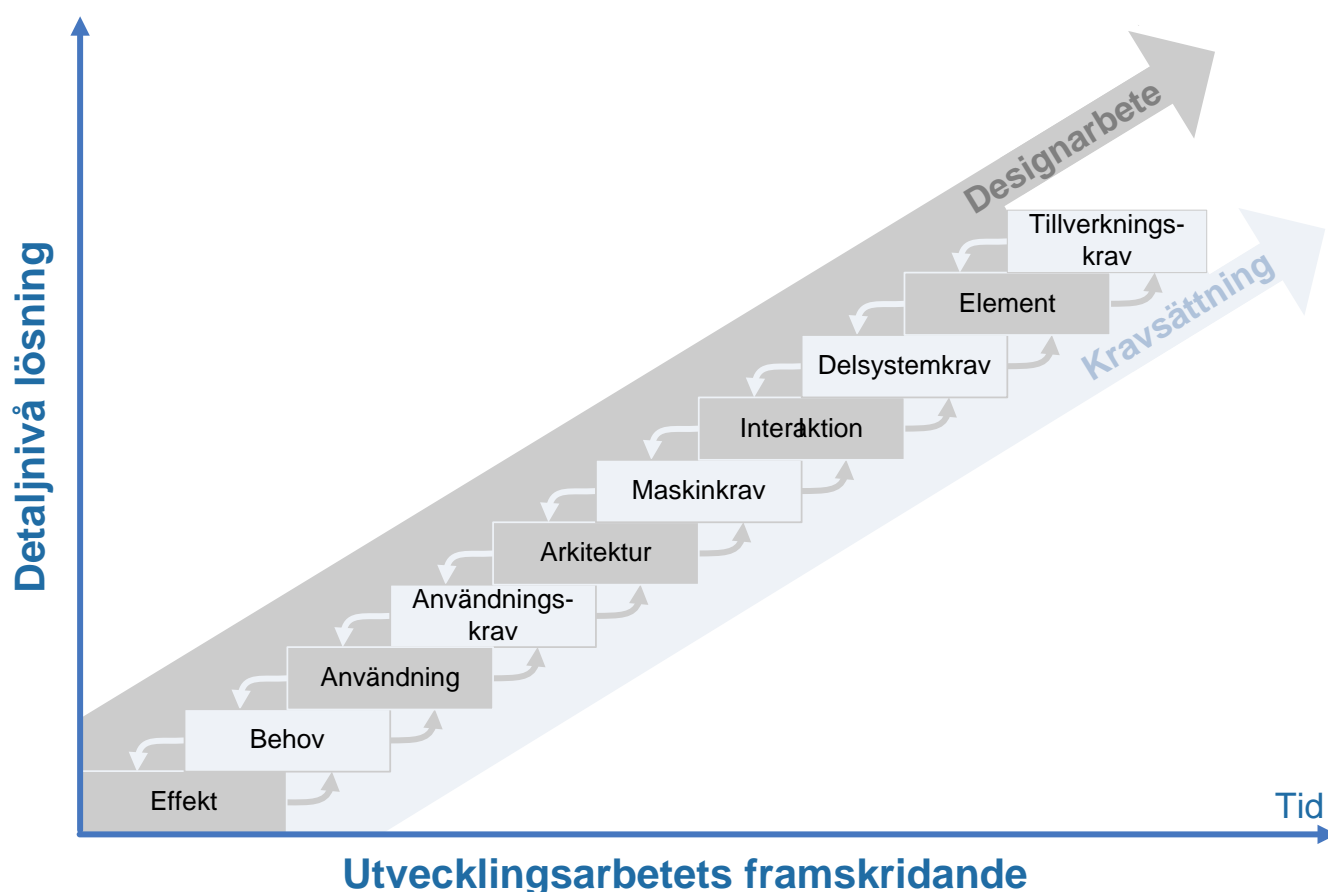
Designarbete

Kravsättning

Detaljnivå lösning

Tillverkningskrav

Element

Delsystemkrav

Interaktion

Maskinkrav

Arkitektur

Användningskrav

Användning

Behov

Effekt

Tid

Utvecklingsarbetets framskridande